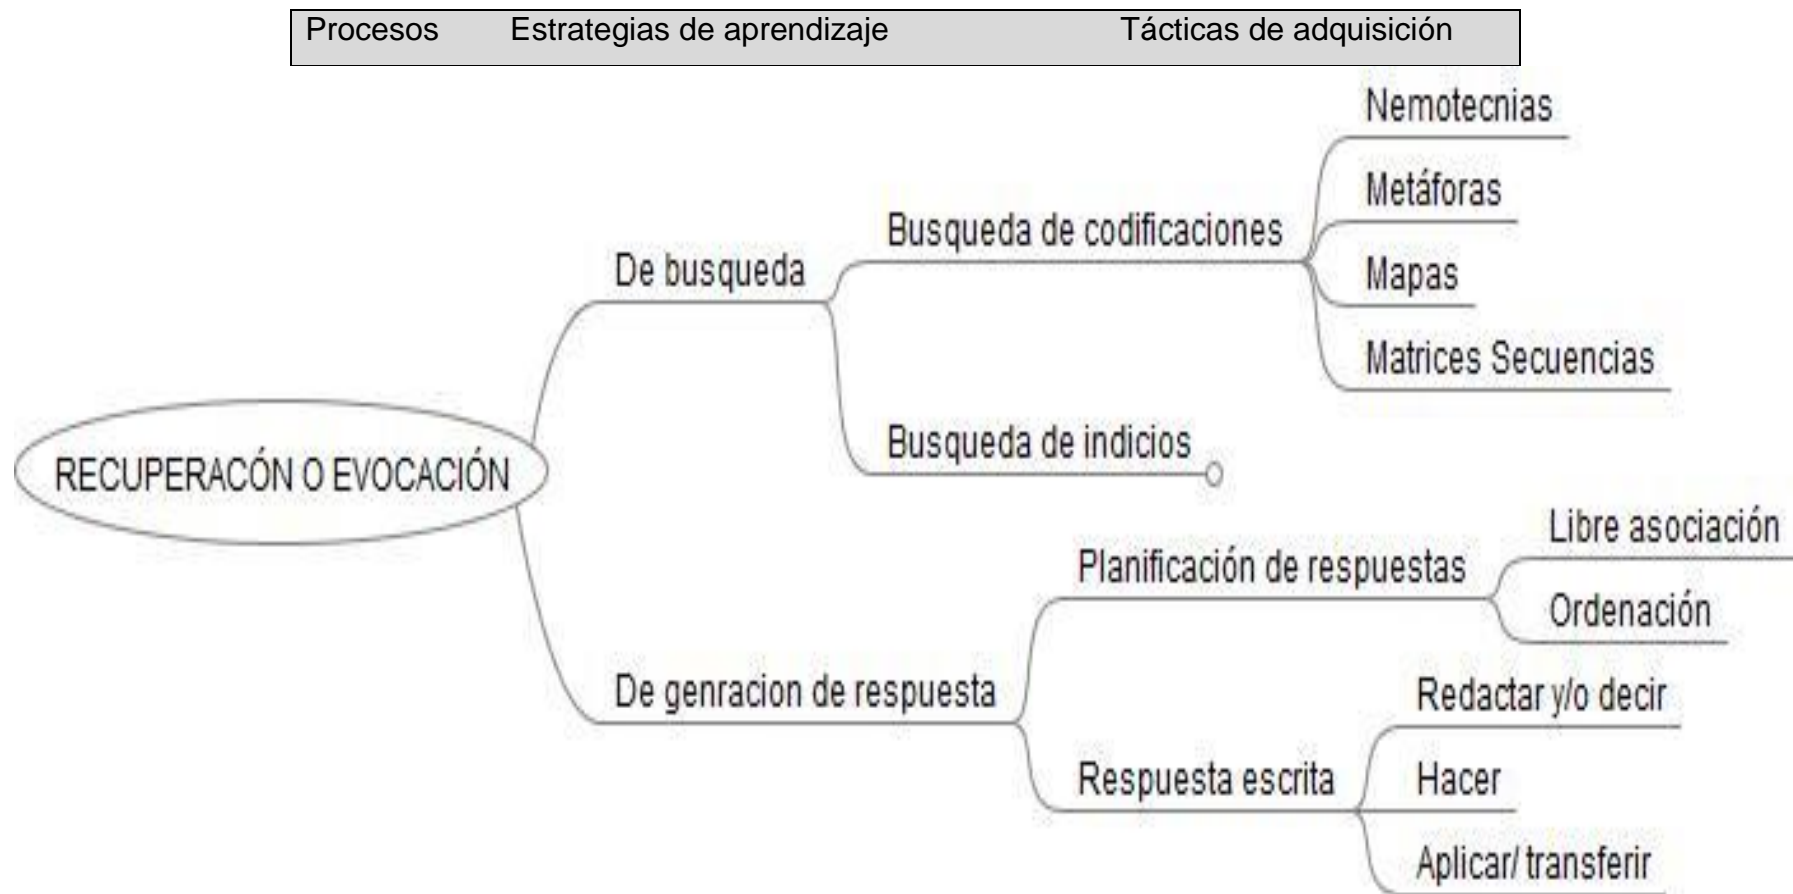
Procesos Estrategias de aprendizaje Tácticas de adquisición

RECUPERACÓN O EVOCACIÓN

De busqueda

Busqueda de codificaciones

Nemotecnias

Metáforas

Mapas

Matrices Secuencias

Busqueda de indicios

De genracion de respuesta

Planificación de respuestas

Libre asociación

Ordenación

Respuesta escrita

Redactar y/o decir

Hacer

Aplicar/ transferir